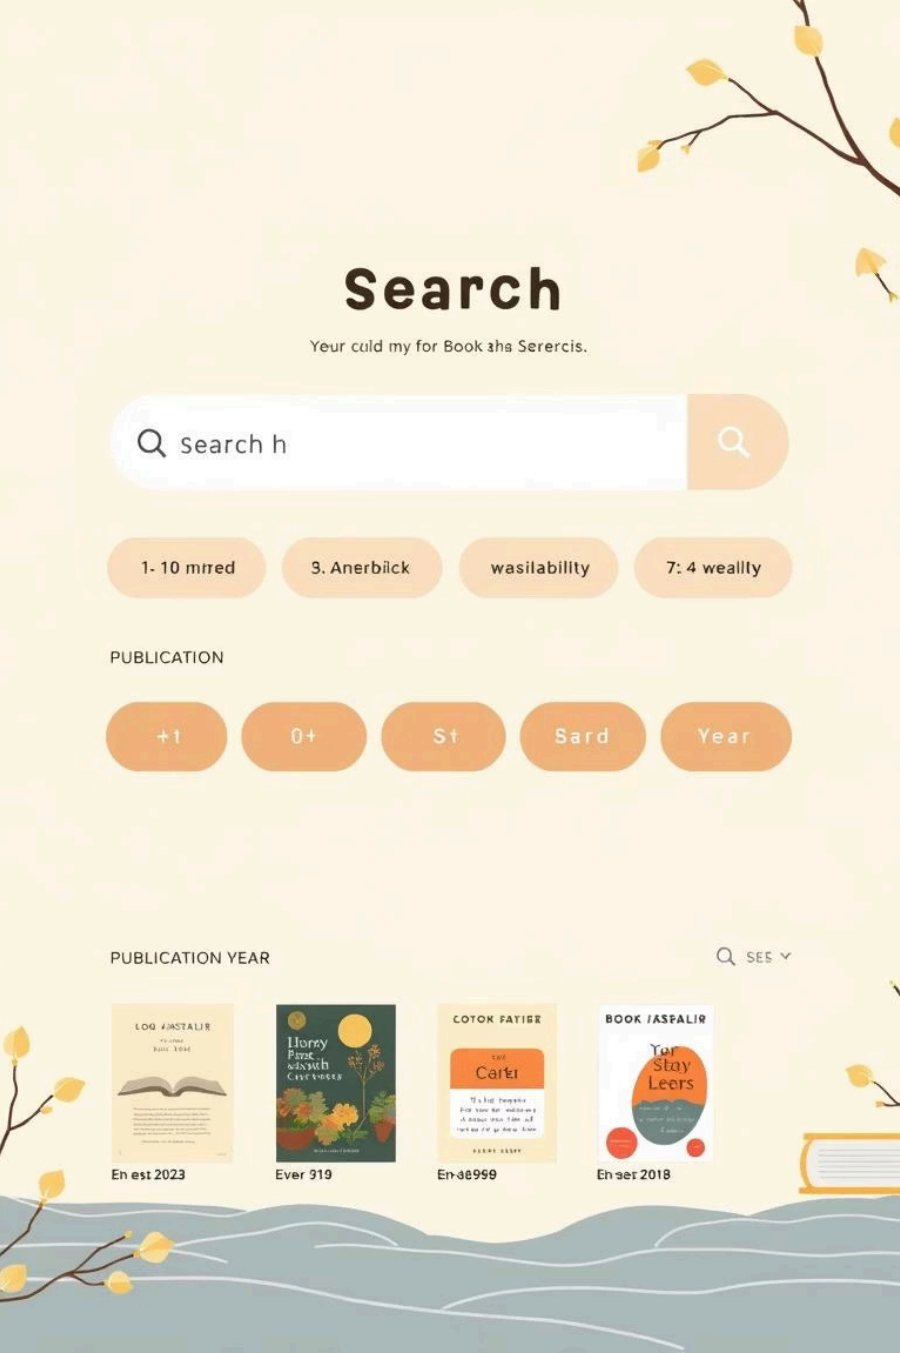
Search

Yeur culd my for Book aha Serercis.

Search h

1- 10 mrred

3. Anerbilck

wasilability

7: 4 weallty

PUBLICATION

+1

0+

St

Sard

Year

PUBLICATION YEAR

SES

LOQ ASTALIR

Hurny Parat wapith Crrcvnaas

COTON FAYIER

Carta

BOOK ASPALIR

Yer Stay Leers

En est 2023

Ever 919

En a8959

En ser 2018